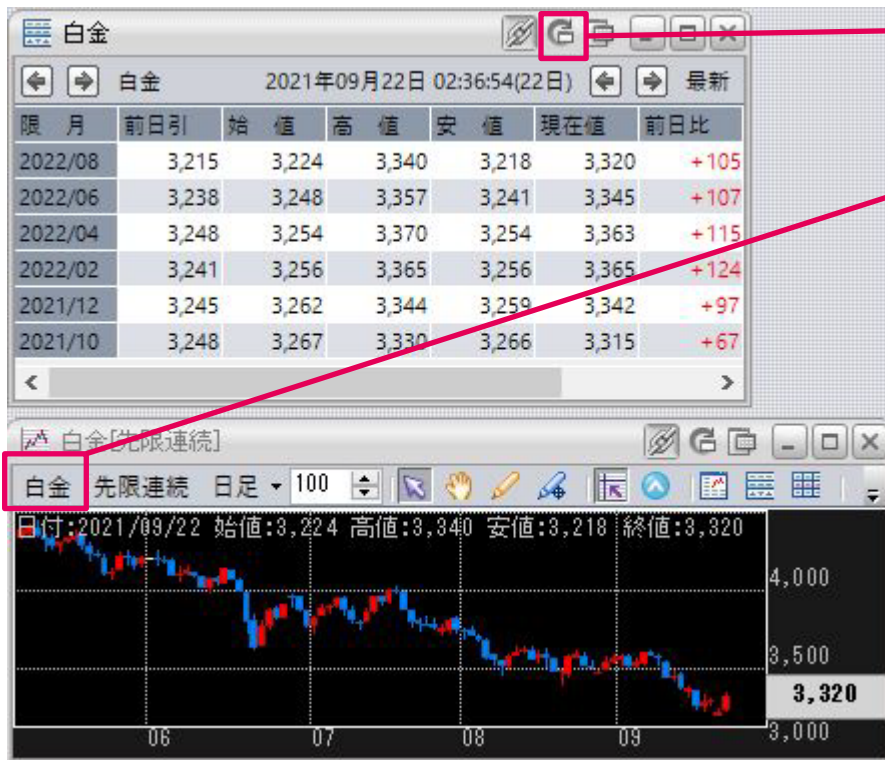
白金

白金 2021年09月22日 02:36:54(22日) 最新

| 限 月 | 前日引 | 始 値 | 高 値 | 安 値 | 現在値 | 前日比 |
|---|---|---|---|---|---|---|
| 2022/08 | 3,215 | 3,224 | 3,340 | 3,218 | 3,320 | +105 |
| 2022/06 | 3,238 | 3,248 | 3,357 | 3,241 | 3,345 | +107 |
| 2022/04 | 3,248 | 3,254 | 3,370 | 3,254 | 3,363 | +115 |
| 2022/02 | 3,241 | 3,256 | 3,365 | 3,256 | 3,365 | +124 |
| 2021/12 | 3,245 | 3,262 | 3,344 | 3,259 | 3,342 | +97 |
| 2021/10 | 3,248 | 3,267 | 3,330 | 3,266 | 3,315 | +67 |

白金[先限連続]

白金 先限連続 日足 100

日付:2021/09/22 始値:3,224 高値:3,340 安値:3,218 終値:3,320

4,000
3,500
3,320
3,000

06 07 08 09